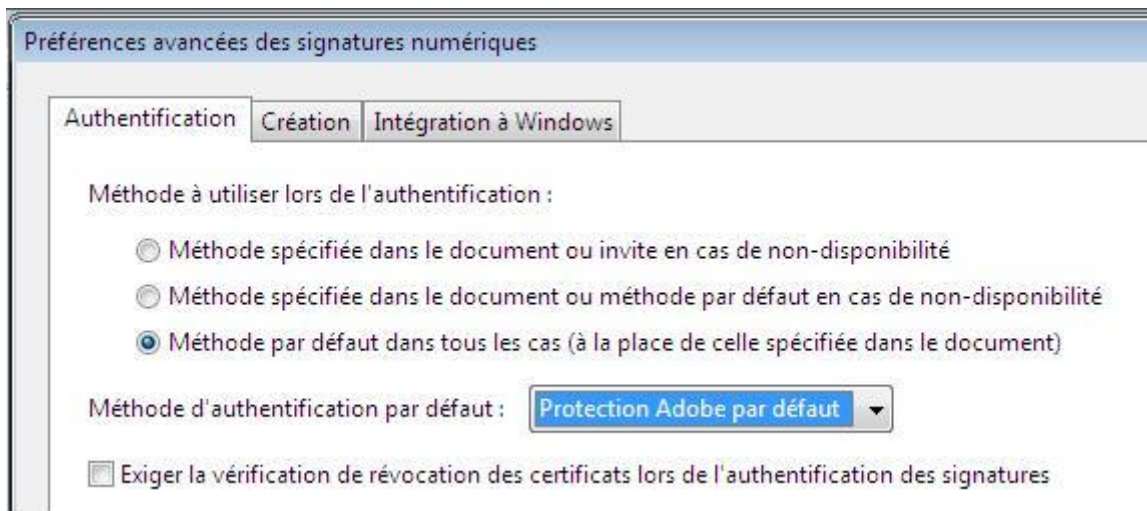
Préférences avancées des signatures numériques

Authentification | Création | Intégration à Windows

Méthode à utiliser lors de l'authentification :

Méthode spécifiée dans le document ou invite en cas de non-disponibilité

Méthode spécifiée dans le document ou méthode par défaut en cas de non-disponibilité

Méthode par défaut dans tous les cas (à la place de celle spécifiée dans le document)

Méthode d'authentification par défaut : Protection Adobe par défaut

Exiger la vérification de révocation des certificats lors de l'authentification des signatures